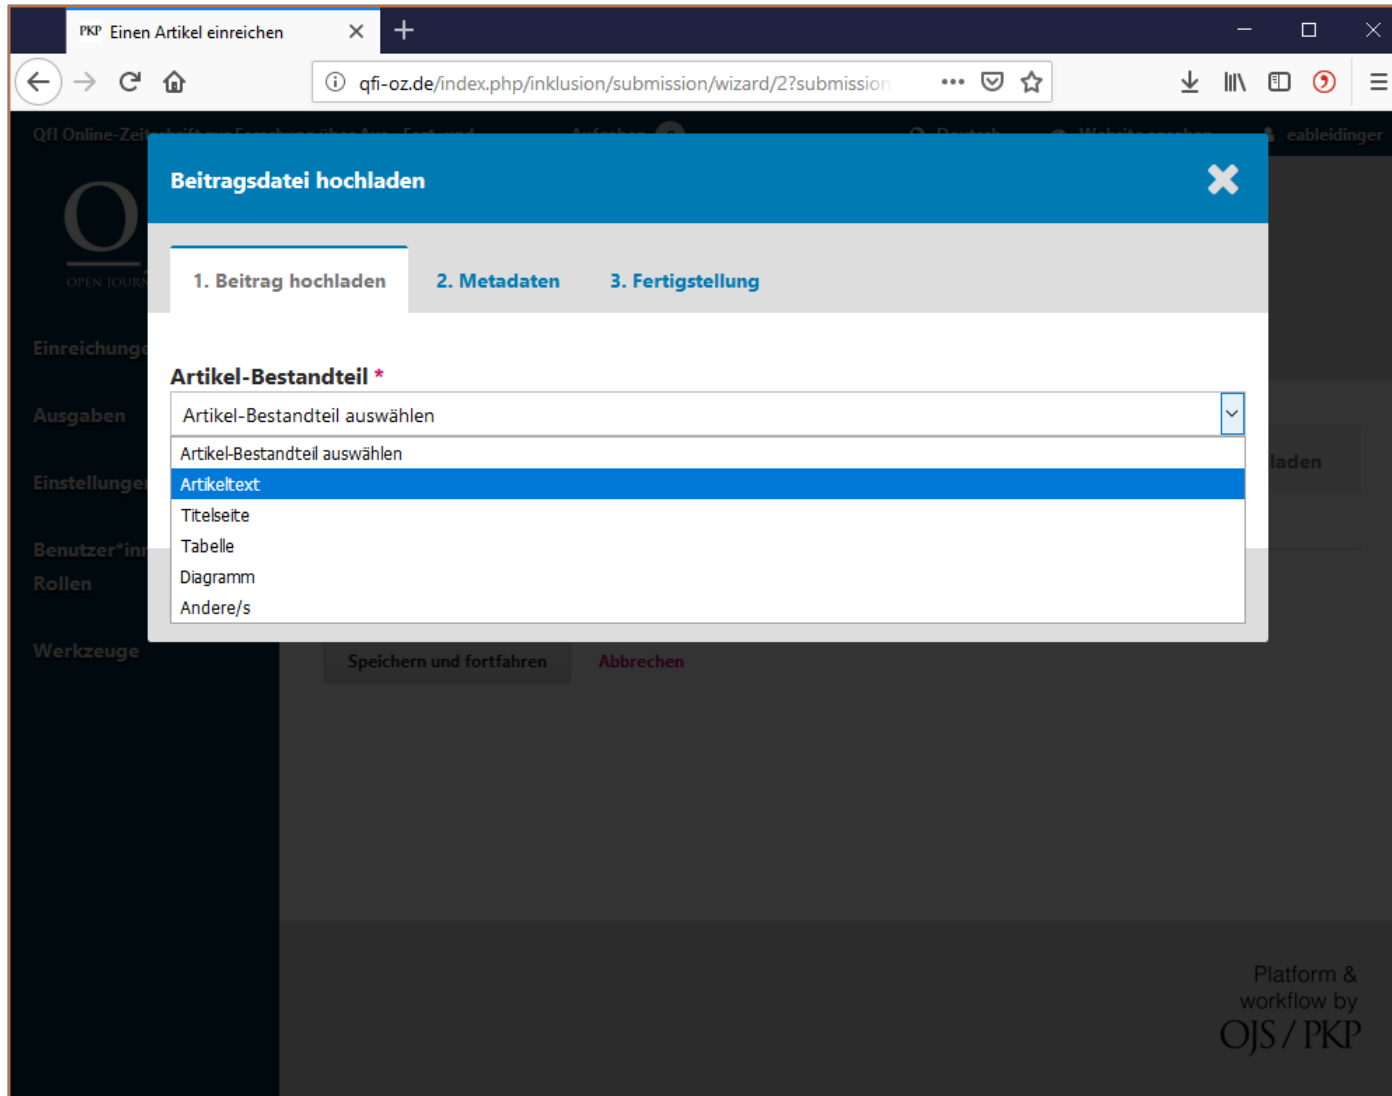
PKP Einen Artikel einreichen

qfi-oz.de/index.php/inklusion/submission/wizard/2?submission

QfI Online-Zei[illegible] Aufgaben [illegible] Deutsch Website ansehen eableidinger

O
OPEN JOURN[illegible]

Einreichung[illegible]

Ausgaben

Einstellunge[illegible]

Benutzer*in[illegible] Rollen

Werkzeuge

Beitragsdatei hochladen

1. Beitrag hochladen
2. Metadaten
3. Fertigstellung

Artikel-Bestandteil *

Artikel-Bestandteil auswählen

Artikel-Bestandteil auswählen
Artikeltext
Titelseite
Tabelle
Diagramm
Andere/s

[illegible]laden

Speichern und fortfahren
Abbrechen

Platform & workflow by
OJS / PKP